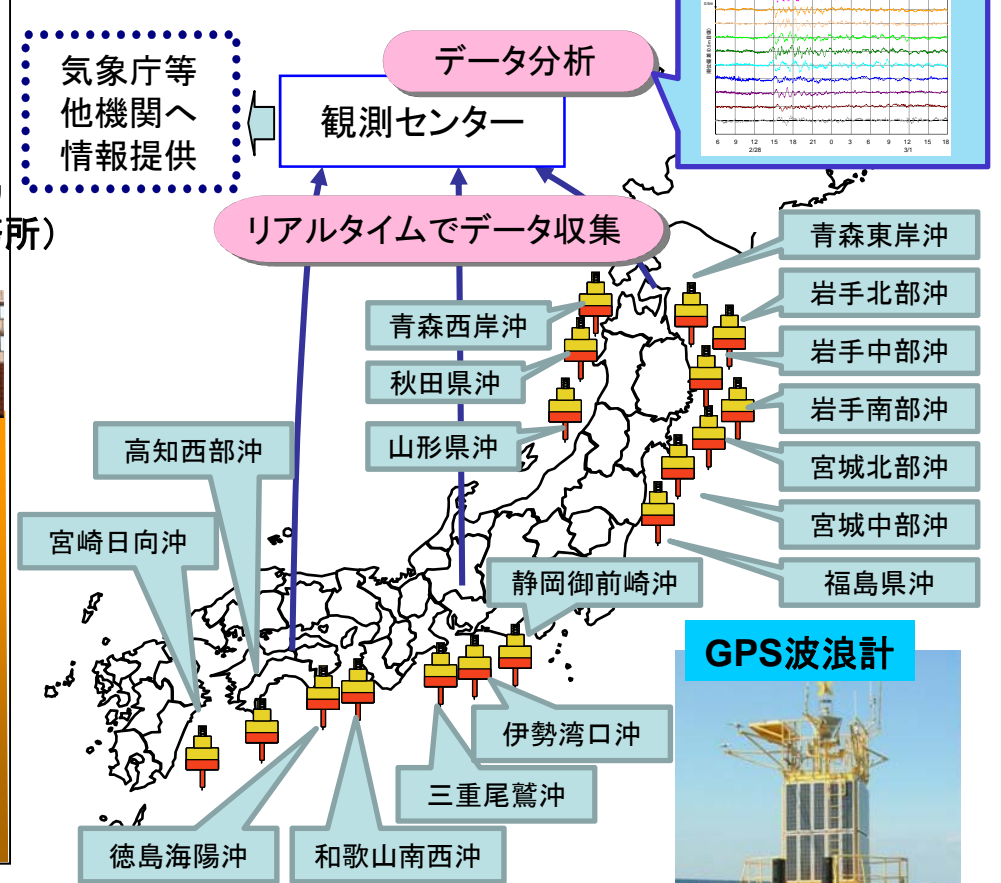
気象庁等
他機関へ
情報提供

観測センター

データ分析

6 9 12 15 18 21 0 3 6 9 12 15 18
2/28 3/1

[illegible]所）

リアルタイムでデータ収集

青森東岸沖
岩手北部沖
岩手中部沖
岩手南部沖
宮城北部沖
宮城中部沖
福島県沖
青森西岸沖
秋田県沖
山形県沖
高知西部沖
宮崎日向沖
静岡御前崎沖
伊勢湾口沖
三重尾鷲沖
徳島海陽沖
和歌山南西沖

GPS波浪計